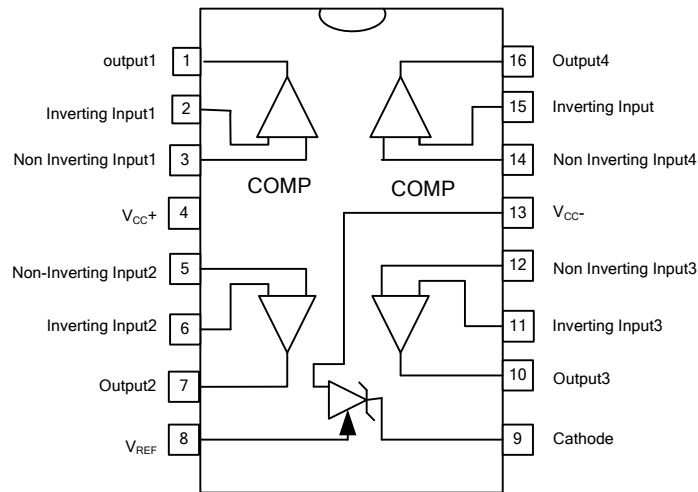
output1 1
Inverting Input1 2
Non Inverting Input1 3
$V_{CC}$+ 4
Non-Inverting Input2 5
Inverting Input2 6
Output2 7
$V_{REF}$ 8

16 Output4
15 Inverting Input
14 Non Inverting Input4
13 $V_{CC}$-
12 Non Inverting Input3
11 Inverting Input3
10 Output3
9 Cathode

COMP
COMP